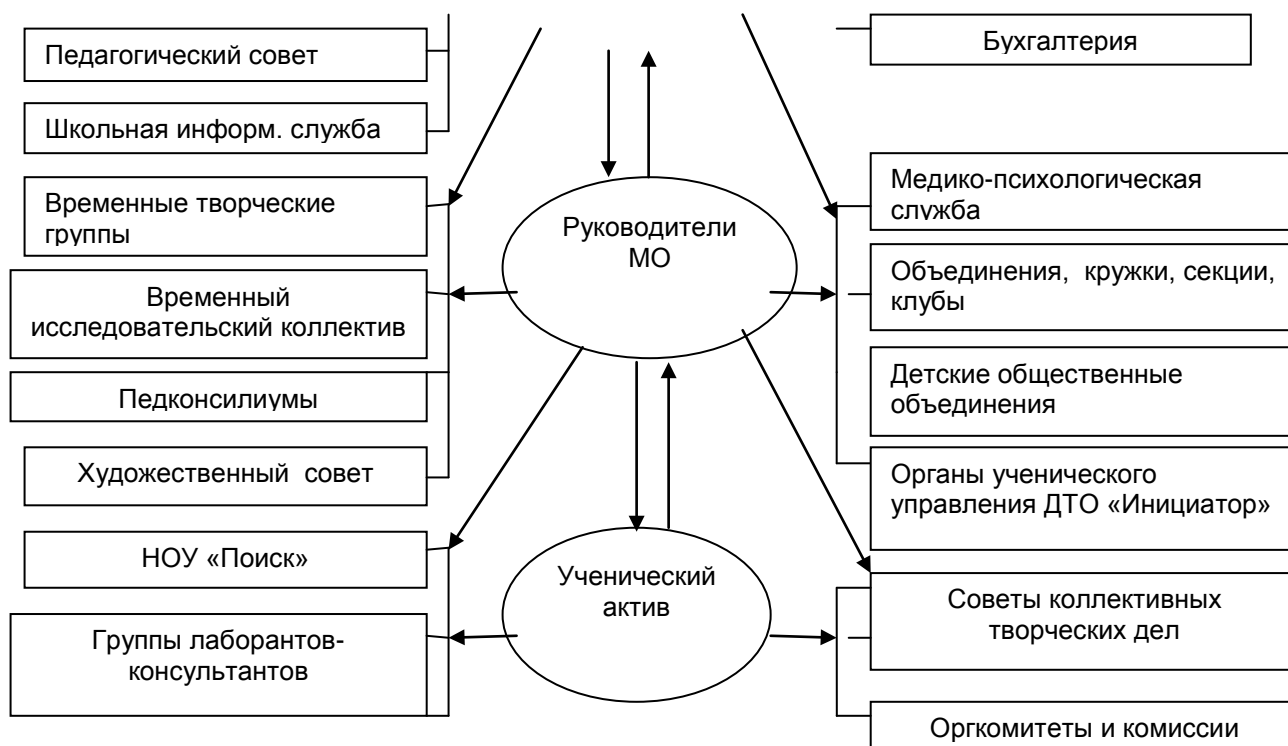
Педагогический совет

Школьная информ. служба

Временные творческие группы

Временный исследовательский коллектив

Педконсилиумы

Художественный совет

НОУ «Поиск»

Группы лаборантов-консультантов

Руководители МО

Ученический актив

Бухгалтерия

Медико-психологическая служба

Объединения, кружки, секции, клубы

Детские общественные объединения

Органы ученического управления ДТО «Инициатор»

Советы коллективных творческих дел

Оргкомитеты и комиссии